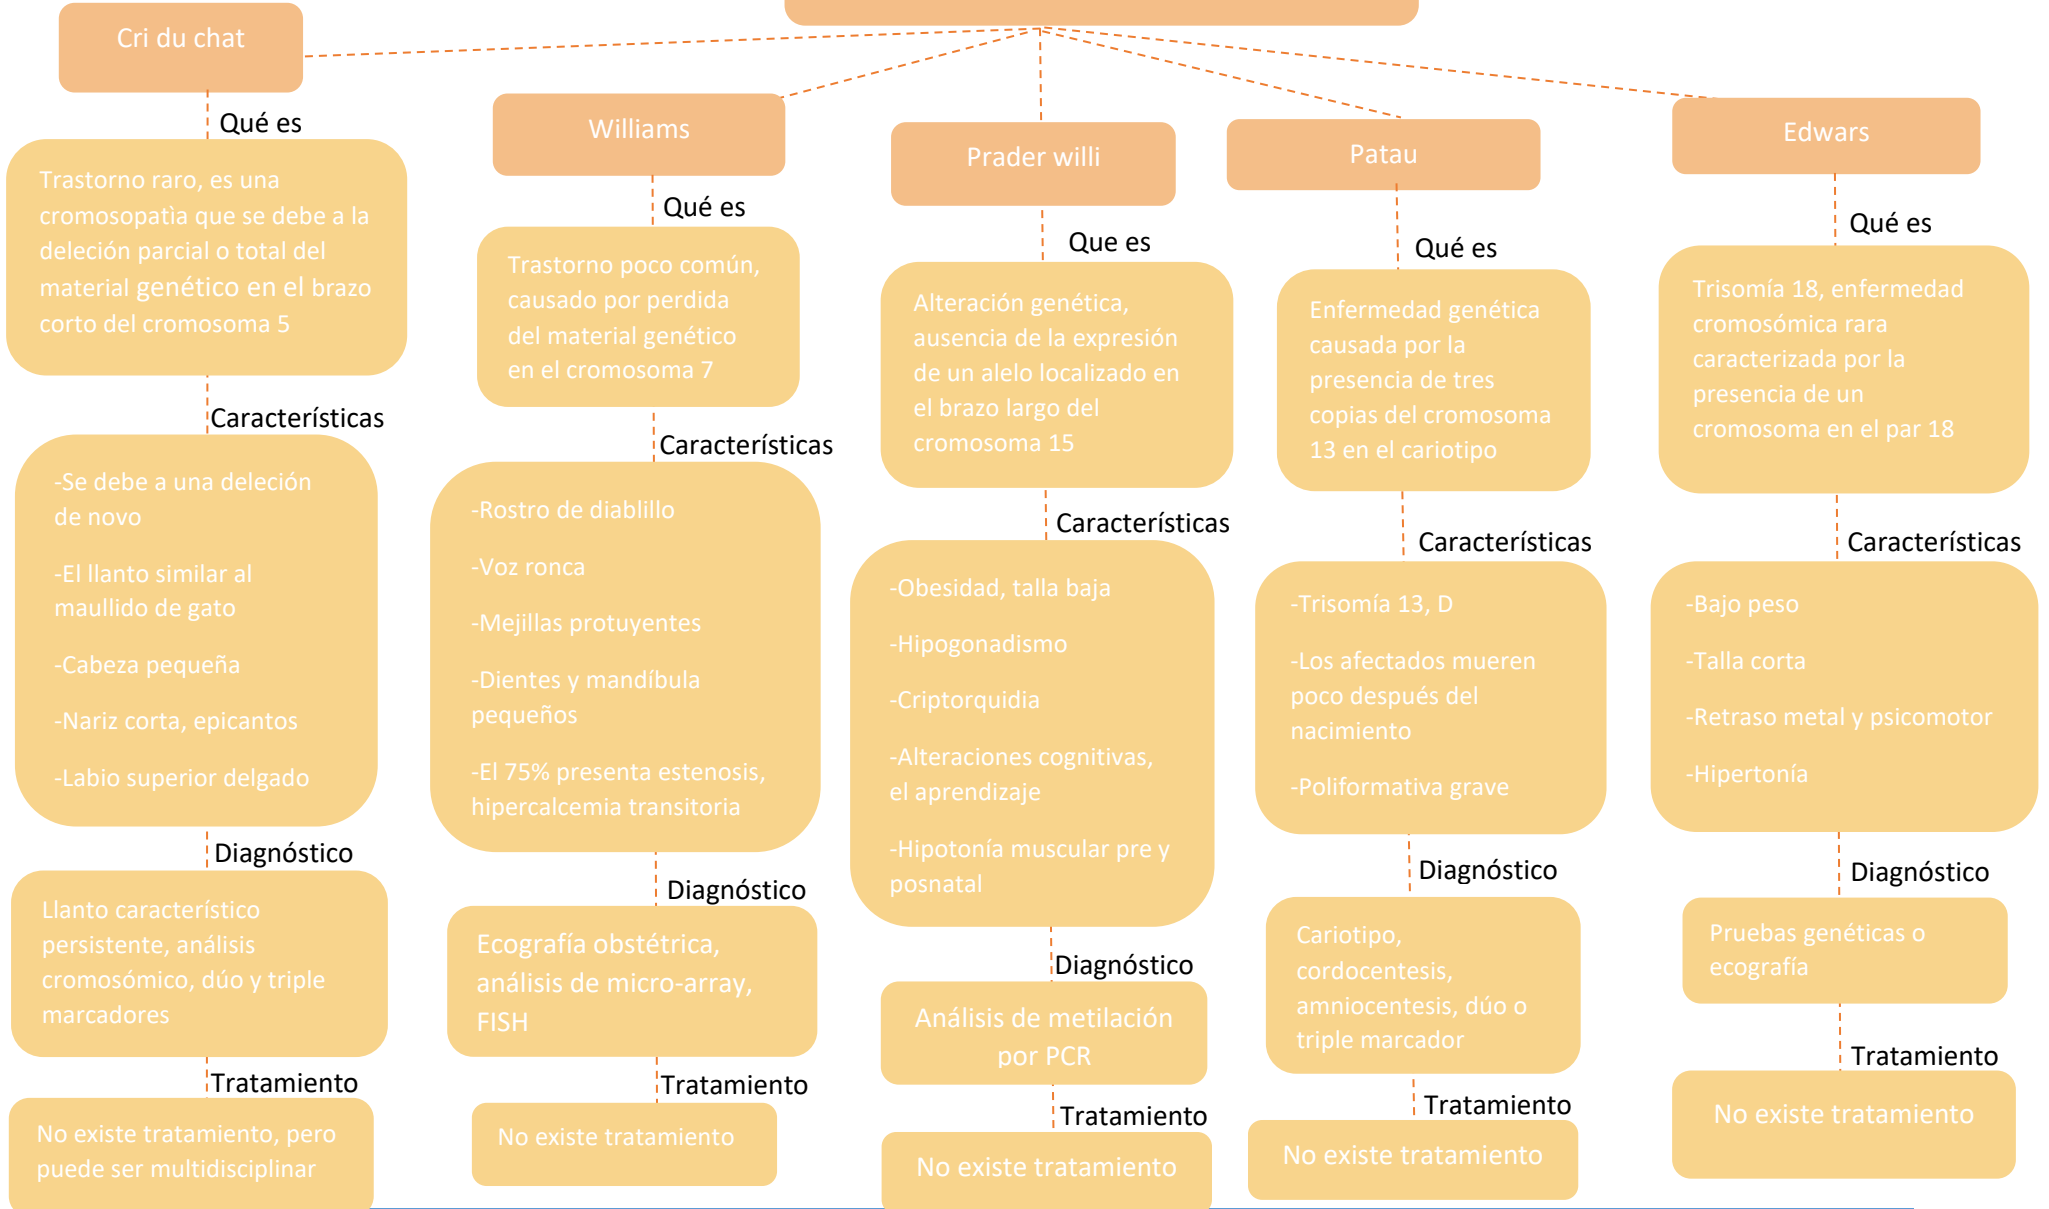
Cri du chat

Qué es

Trastorno raro, es una cromosopatìa que se debe a la deleción parcial o total del material genético en el brazo corto del cromosoma 5

Características

-Se debe a una deleción de novo

-El llanto similar al maullido de gato

-Cabeza pequeña

-Nariz corta, epicantos

-Labio superior delgado

Diagnóstico

Llanto característico persistente, análisis cromosómico, dúo y triple marcadores

Tratamiento

No existe tratamiento, pero puede ser multidisciplinar

Williams

Qué es

Trastorno poco común, causado por perdida del material genético en el cromosoma 7

Características

-Rostro de diablillo

-Voz ronca

-Mejillas protuyentes

-Dientes y mandíbula pequeños

-El 75% presenta estenosis, hipercalcemia transitoria

Diagnóstico

Ecografía obstétrica, análisis de micro-array, FISH

Tratamiento

No existe tratamiento

Prader willi

Que es

Alteración genética, ausencia de la expresión de un alelo localizado en el brazo largo del cromosoma 15

Características

-Obesidad, talla baja

-Hipogonadismo

-Criptorquidia

-Alteraciones cognitivas, el aprendizaje

-Hipotonía muscular pre y posnatal

Diagnóstico

Análisis de metilación por PCR

Tratamiento

No existe tratamiento

Patau

Qué es

Enfermedad genética causada por la presencia de tres copias del cromosoma 13 en el cariotipo

Características

-Trisomía 13, D

-Los afectados mueren poco después del nacimiento

-Poliformativa grave

Diagnóstico

Cariotipo, cordocentesis, amniocentesis, dúo o triple marcador

Tratamiento

No existe tratamiento

Edwars

Qué es

Trisomía 18, enfermedad cromosómica rara caracterizada por la presencia de un cromosoma en el par 18

Características

-Bajo peso

-Talla corta

-Retraso metal y psicomotor

-Hipertonía

Diagnóstico

Pruebas genéticas o ecografía

Tratamiento

No existe tratamiento